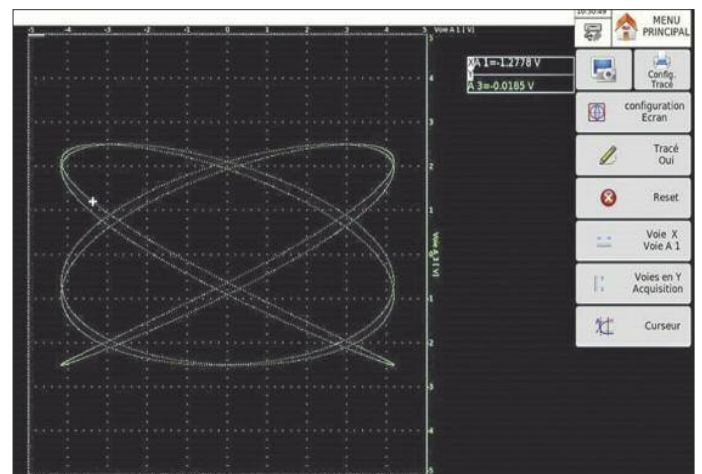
-5 -4 -3 -2 -1 0 1 2 3 4 5 Voie A 1 [ V ]

5
4
3
2
1
0
-1
-2
-3
-4
-5

Voie A 3 [ V ]

XA 1=-1.2778 V
YA 3=-0.0185 V

10:30:49

MENU PRINCIPAL

Config. Tracé

configuration Ecran

Tracé Oui

Reset

Voie X Voie A 1

Voies en Y Acquisition

Curseur